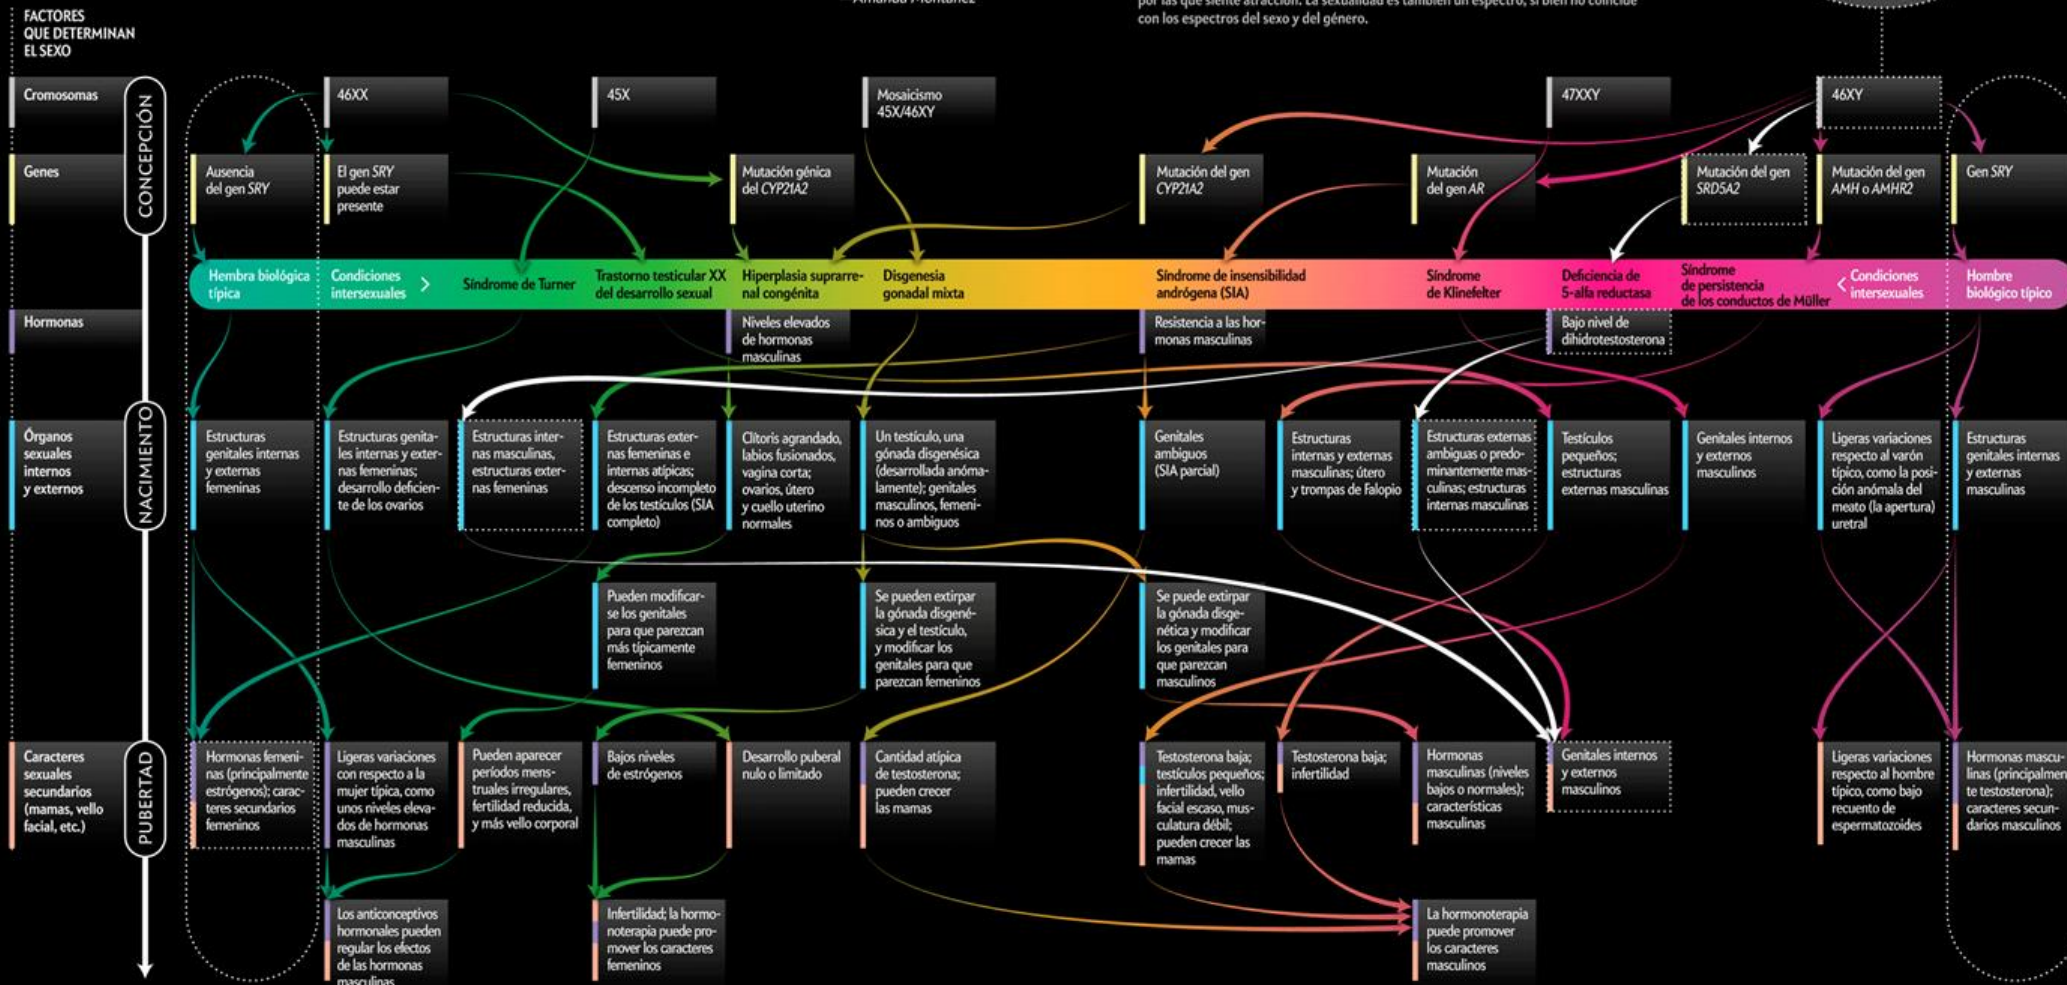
FACTORES QUE DETERMINAN EL SEXO

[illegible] Amanda Montañez

por las que siente atracción. La sexualidad es también un espectro, si bien no coincide con los espectros del sexo y del género.

CONCEPCIÓN

NACIMIENTO

PUBERTAD

Cromosomas

46XX

45X

Mosaicismo 45X/46XY

47XXY

46XY

Genes

Ausencia del gen SRY

El gen SRY puede estar presente

Mutación génica del CYP21A2

Mutación del gen CYP21A2

Mutación del gen AR

Mutación del gen SRD5A2

Mutación del gen AMH o AMHR2

Gen SRY

Hembra biológica típica

Condiciones intersexuales

Síndrome de Turner

Trastorno testicular XX del desarrollo sexual

Hiperplasia suprarrenal congénita

Disgenesia gonadal mixta

Síndrome de insensibilidad andrógena (SIA)

Síndrome de Klinefelter

Deficiencia de 5-alfa reductasa

Síndrome de persistencia de los conductos de Müller

Condiciones intersexuales

Hombre biológico típico

Hormonas

Niveles elevados de hormonas masculinas

Resistencia a las hormonas masculinas

Bajo nivel de dihidrotestosterona

Órganos sexuales internos y externos

Estructuras genitales internas y externas femeninas

Estructuras genitales internas y externas femeninas; desarrollo deficiente de los ovarios

Estructuras internas masculinas, estructuras externas femeninas

Estructuras externas femeninas e internas atípicas; descenso incompleto de los testículos (SIA completo)

Clítoris agrandado, labios fusionados, vagina corta; ovarios, útero y cuello uterino normales

Un testículo, una gónada disgenésica (desarrollada anómalamente); genitales masculinos, femeninos o ambiguos

Genitales ambiguos (SIA parcial)

Estructuras internas y externas masculinas; útero y trompas de Falopio

Estructuras externas ambiguas o predominantemente masculinas; estructuras internas masculinas

Testículos pequeños; estructuras externas masculinas

Genitales internos y externos masculinos

Ligeras variaciones respecto al varón típico, como la posición anómala del meato (la apertura) uretral

Estructuras genitales internas y externas masculinas

Pueden modificarse los genitales para que parezcan más típicamente femeninos

Se pueden extirpar la gónada disgenésica y el testículo, y modificar los genitales para que parezcan femeninos

Se puede extirpar la gónada disgenética y modificar los genitales para que parezcan masculinos

Caracteres sexuales secundarios (mamas, vello facial, etc.)

Hormonas femeninas (principalmente estrógenos); caracteres secundarios femeninos

Ligeras variaciones con respecto a la mujer típica, como unos niveles elevados de hormonas masculinas

Pueden aparecer periodos menstruales irregulares, fertilidad reducida, y más vello corporal

Bajos niveles de estrógenos

Desarrollo puberal nulo o limitado

Cantidad atípica de testosterona; pueden crecer las mamas

Testosterona baja; testículos pequeños; infertilidad, vello facial escaso, musculatura débil; pueden crecer las mamas

Testosterona baja; infertilidad

Hormonas masculinas (niveles bajos o normales); características masculinas

Genitales internos y externos masculinos

Ligeras variaciones respecto al hombre típico, como bajo recuento de espermatozoides

Hormonas masculinas (principalmente testosterona); caracteres secundarios masculinos

Los anticonceptivos hormonales pueden regular los efectos de las hormonas masculinas

Infertilidad; la hormonoterapia puede promover los caracteres femeninos

La hormonoterapia puede promover los caracteres masculinos